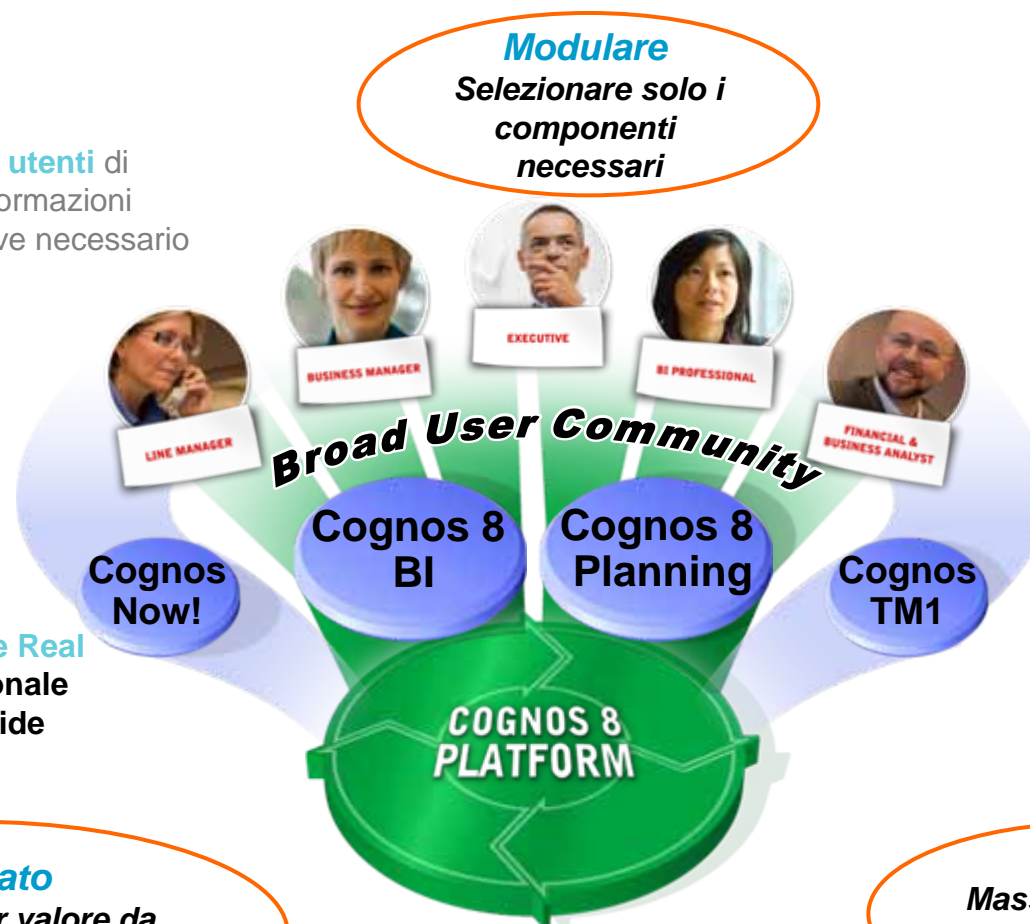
utenti di
ormazioni
ve necessario

Modulare
Selezionare solo i componenti necessari

EXECUTIVE

BUSINESS MANAGER

BI PROFESSIONAL

LINE MANAGER

FINANCIAL & BUSINESS ANALYST

Broad User Community

Cognos Now!

Cognos 8 BI

Cognos 8 Planning

Cognos TM1

e Real
onale
ide

COGNOS 8 PLATFORM

ato
r valore da

Mas